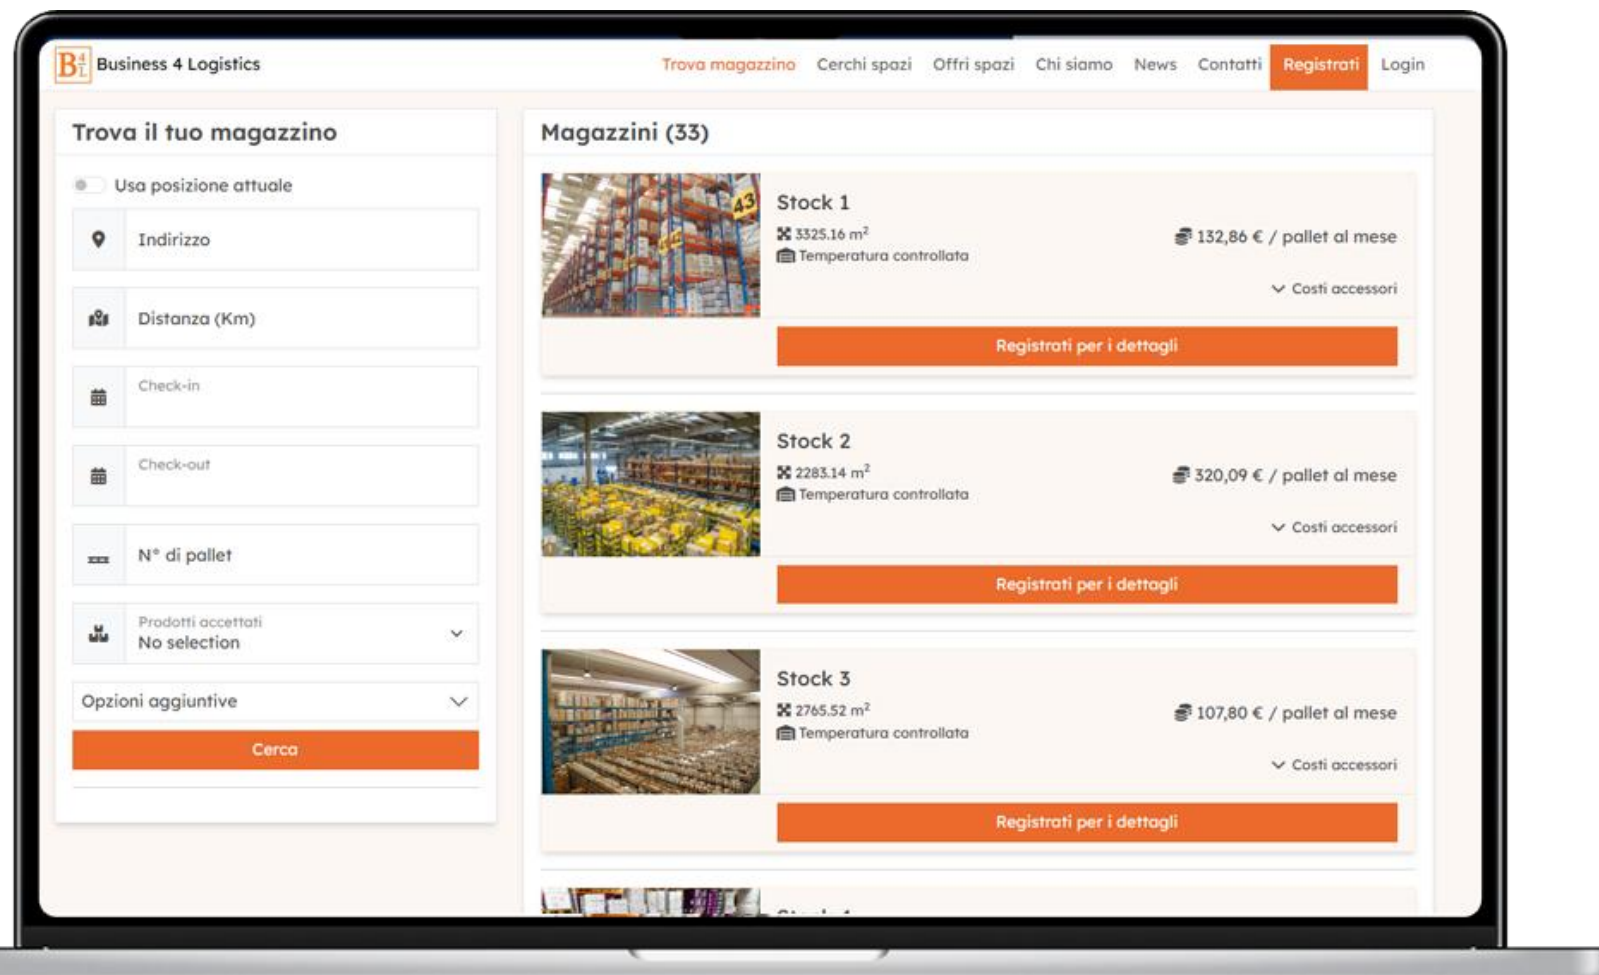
B4L Business 4 Logistics

Trova magazzino Cerchi spazi Offri spazi Chi siamo News Contatti Registrati Login

Trova il tuo magazzino

Usa posizione attuale

Indirizzo

Distanza (Km)

Check-in

Check-out

N° di pallet

Prodotti accettati
No selection

Opzioni aggiuntive

Cerca

Magazzini (33)

43

Stock 1
3325.16 $m^2$
Temperatura controllata
132,86 € / pallet al mese
Costi accessori
Registrati per i dettagli

Stock 2
2283.14 $m^2$
Temperatura controllata
320,09 € / pallet al mese
Costi accessori
Registrati per i dettagli

Stock 3
2765.52 $m^2$
Temperatura controllata
107,80 € / pallet al mese
Costi accessori
Registrati per i dettagli

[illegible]